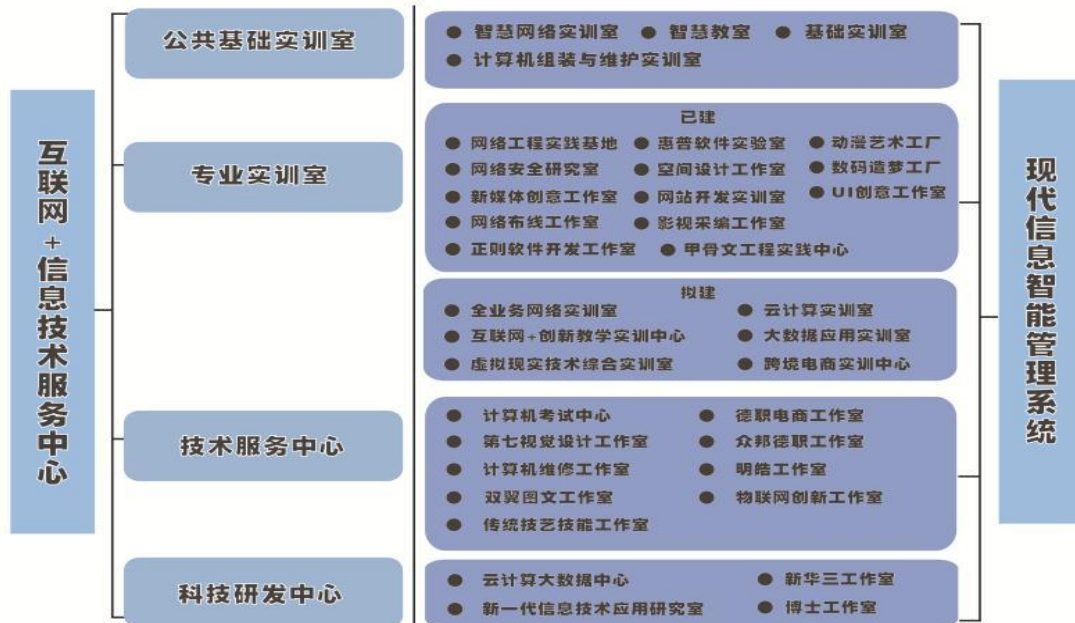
互联网+信息技术服务中心

公共基础实训室

● 智慧网络实训室 ● 智慧教室 ● 基础实训室
● 计算机组装与维护实训室

专业实训室

已建
● 网络工程实践基地 ● 惠普软件实验室 ● 动漫艺术工厂
● 网络安全研究室 ● 空间设计工作室 ● 数码造梦工厂
● 新媒体创意工作室 ● 网站开发实训室 ● UI创意工作室
● 网络布线工作室 ● 影视采编工作室
● 正则软件开发工作室 ● 甲骨文工程实践中心

拟建
● 全业务网络实训室 ● 云计算实训室
● 互联网+创新教学实训中心 ● 大数据应用实训室
● 虚拟现实技术综合实训室 ● 跨境电商实训中心

技术服务中心

● 计算机考试中心 ● 德职电商工作室
● 第七视觉设计工作室 ● 众邦德职工作室
● 计算机维修工作室 ● 明皓工作室
● 双翼图文工作室 ● 物联网创新工作室
● 传统技艺技能工作室

科技研发中心

● 云计算大数据中心 ● 新华三工作室
● 新一代信息技术应用研究室 ● 博士工作室

现代信息智能管理系统